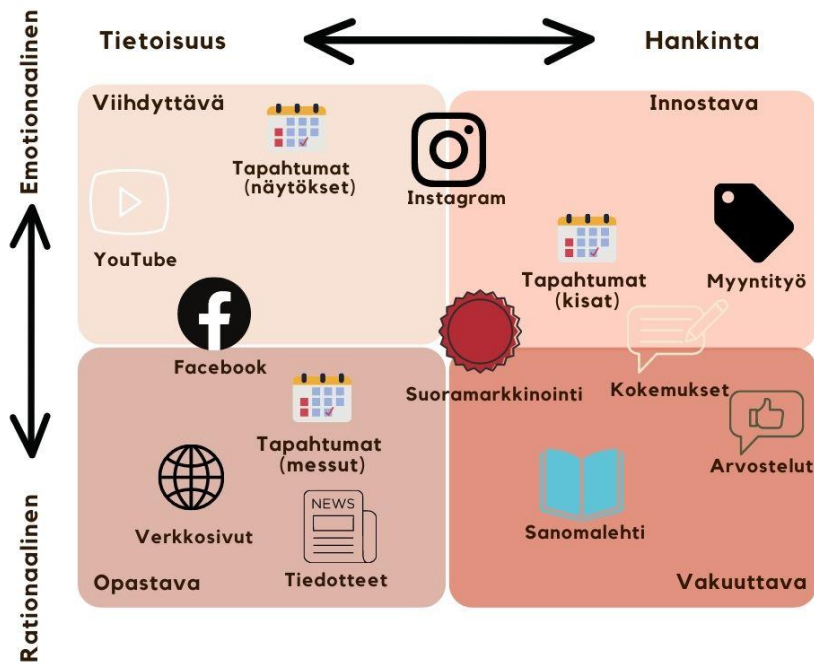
Emotionaalinen

Tietoisuus

Hankinta

Viihdyttävä

Tapahtumat (näytökset)

Instagram

Innostava

YouTube

Tapahtumat (kisat)

Myyntityö

Facebook

Suoramarkkinointi

Kokemukset

Tapahtumat (messut)

Arvostelut

Verkkosivut

NEWS

Sanomalehti

Opastava

Tiedotteet

Vakuuttava

Rationaalinen